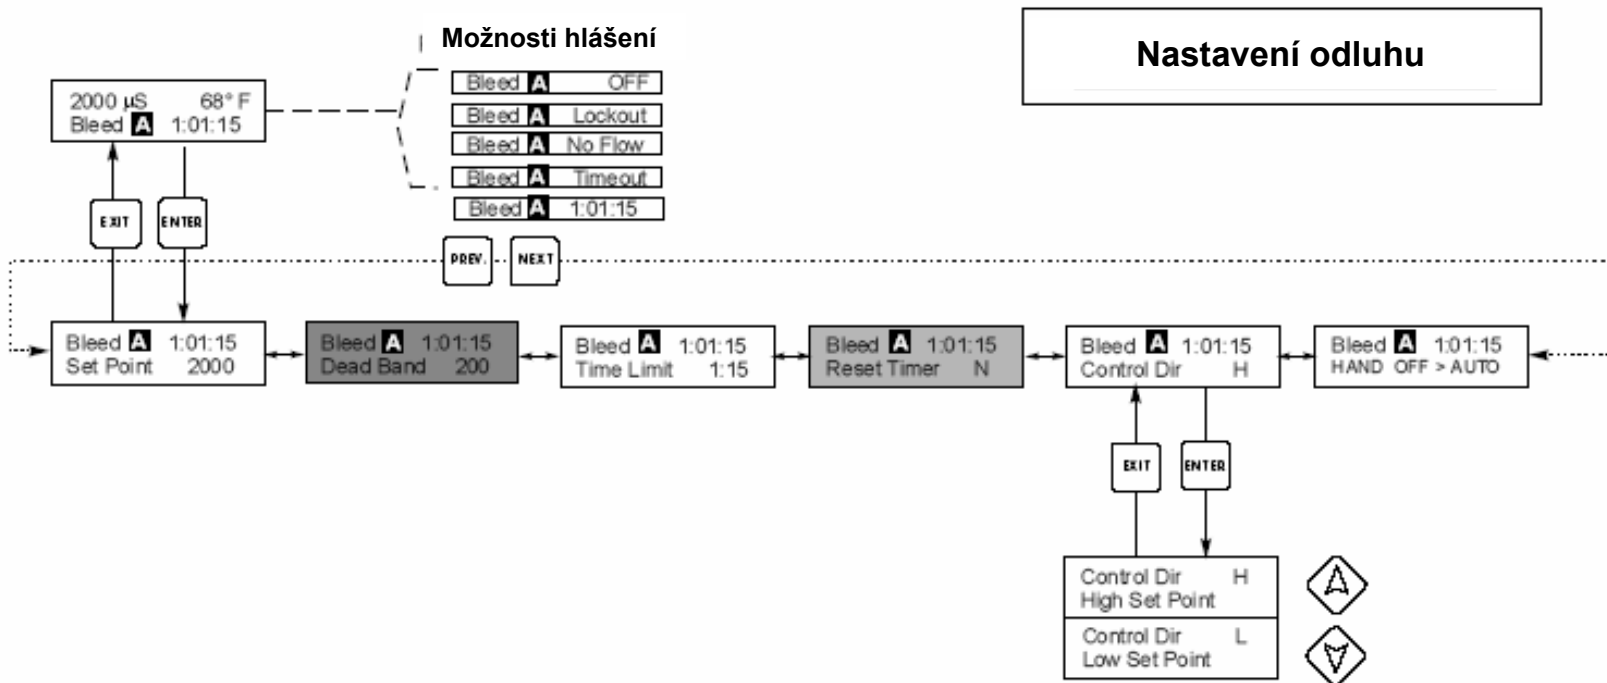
Nastavení odluhu

2000 µS 68° F
Bleed A 1:01:15

Možnosti hlášení

Bleed A OFF

Bleed A Lockout

Bleed A No Flow

Bleed A Timeout

Bleed A 1:01:15

EXIT

ENTER

PREV.

NEXT

Bleed A 1:01:15
Set Point 2000

Bleed A 1:01:15
Dead Band 200

Bleed A 1:01:15
Time Limit 1:15

Bleed A 1:01:15
Reset Timer N

Bleed A 1:01:15
Control Dir H

Bleed A 1:01:15
HAND OFF > AUTO

EXIT

ENTER

Control Dir H
High Set Point

Control Dir L
Low Set Point